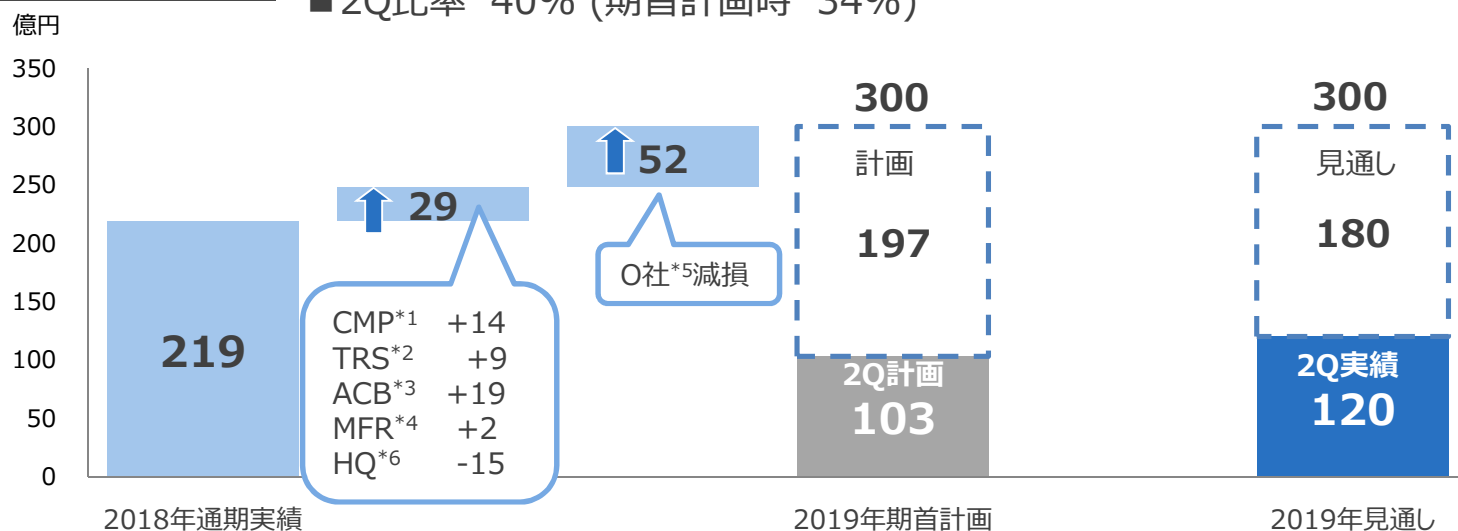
■2Q比率 40% (期首計画時 34%)

億円

350
300
250
200
150
100
50
0

219

29

CMP$^{*1}$ +14
TRS$^{*2}$ +9
ACB$^{*3}$ +19
MFR$^{*4}$ +2
HQ$^{*6}$ -15

52

O社$^{*5}$減損

300

計画

197

2Q計画
103

300

見通し

180

2Q実績
120

2018年通期実績

2019年期首計画

2019年見通し